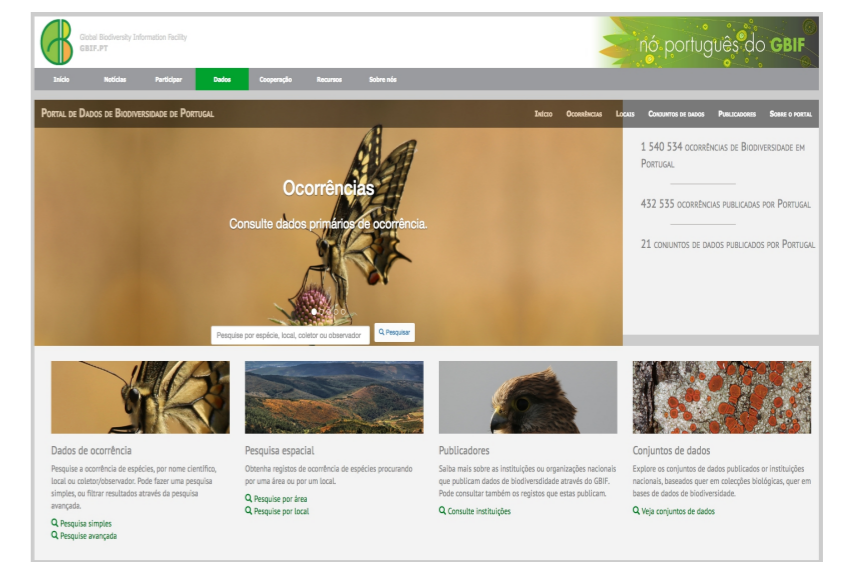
Global Biodiversity Information Facility
GBIF.PT

nó português do GBIF

Início Notícias Participar Dados Cooperação Recursos Sobre nós

Portal de Dados de Biodiversidade de Portugal

Início Ocorrências Locais Conjuntos de dados Publicadores Sobre o portal

Ocorrências

Consulte dados primários de ocorrência.

Pesquise por espécie, local, coletor ou observador

Pesquisar

1 540 534 ocorrências de Biodiversidade em Portugal

432 535 ocorrências publicadas por Portugal

21 conjuntos de dados publicados por Portugal

Dados de ocorrência

Pesquise a ocorrência de espécies, por nome científico, local ou coletor/observador. Pode fazer uma pesquisa simples, ou filtrar resultados através da pesquisa avançada.

Pesquise simples

Pesquise avançada

Pesquisa espacial

Obtenha registos de ocorrência de espécies procurando por uma área ou por um local.

Pesquise por área

Pesquise por local

Publicadores

Saiba mais sobre as instituições ou organizações nacionais que publicam dados de biodiversdidade através do GBIF. Pode consultar também os registos que estas publicam.

Consulte instituições

Conjuntos de dados

Explore os conjuntos de dados publicados or instituições nacionais, baseados quer em colecções biológicas, quer em bases de dados de biodiversidade.

Veja conjuntos de dados